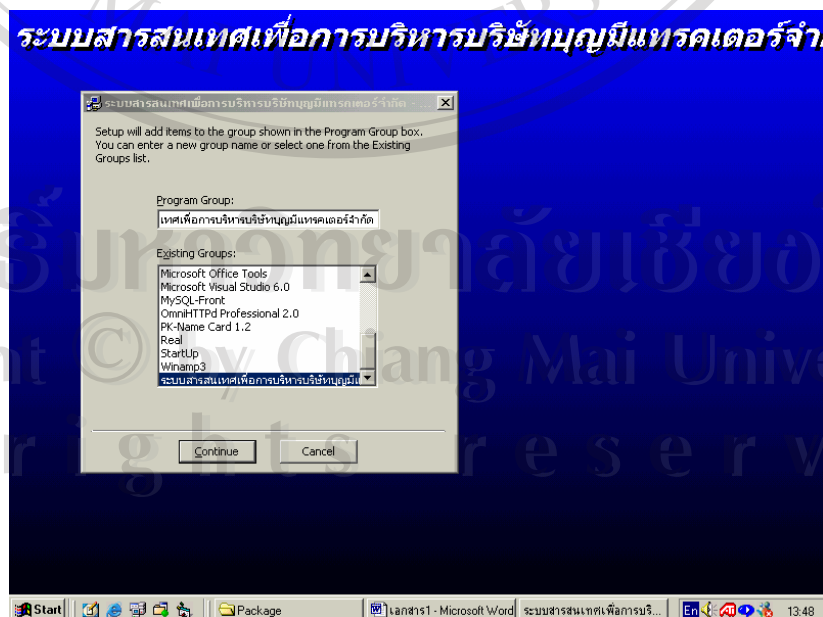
ระบบสารสนเทศเพื่อการบริหารบริษัทบุญมีแทรคเตอร์จำกัด

ระบบสารสนเทศเพื่อการบริหารบริษัทบุญมีแทรคเตอร์จำกัด - ...

Setup will add items to the group shown in the Program Group box. You can enter a new group name or select one from the Existing Groups list.

Program Group:

เทศเพื่อการบริหารบริษัทบุญมีแทรคเตอร์จำกัด

Existing Groups:

Microsoft Office Tools
Microsoft Visual Studio 6.0
MySQL-Front
OmniHTTPd Professional 2.0
PK-Name Card 1.2
Real
StartUp
Winamp3
ระบบสารสนเทศเพื่อการบริหารบริษัทบุญมีแ

Continue

Cancel

ลิขสิทธิ์มหาวิทยาลัยเชียงใหม่
Copyright © by Chiang Mai University
All rights reserved

Start

Package

เอกสาร1 - Microsoft Word

ระบบสารสนเทศเพื่อการบริ...

En

13:48